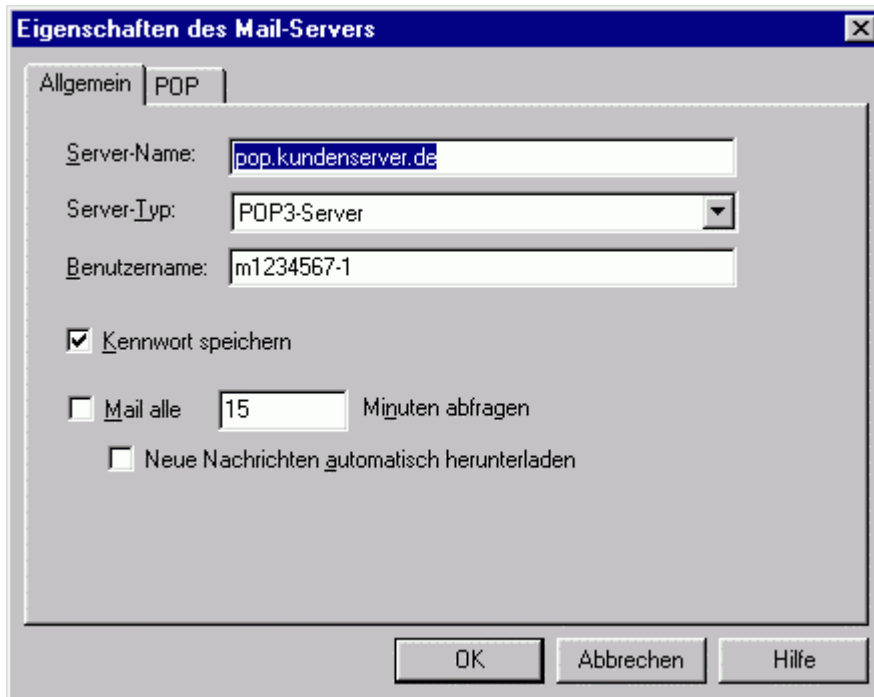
Eigenschaften des Mail-Servers

Allgemein
POP

Server-Name: pop.kundenserver.de

Server-Typ: POP3-Server

Benutzername: m1234567-1

Kennwort speichern

Mail alle 15 Minuten abfragen

Neue Nachrichten automatisch herunterladen

OK
Abbrechen
Hilfe